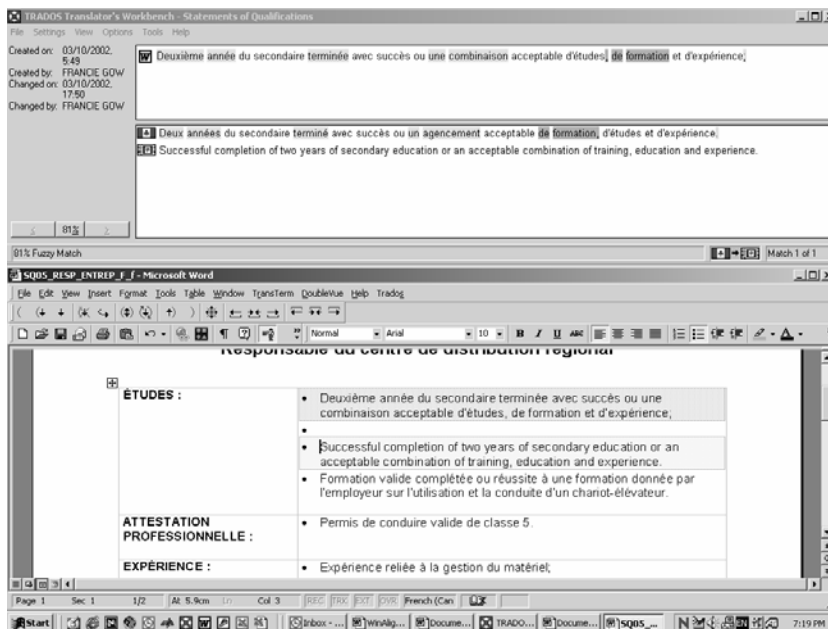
TRADOS Translator's Workbench - Statements of Qualifications

File Settings View Options Tools Help

Created on: 03/10/2002, 5:49
Created by: FRANCIE GOW
Changed on: 03/10/2002, 17:50
Changed by: FRANCIE GOW

Deuxième année du secondaire terminée avec succès ou une combinaison acceptable d'études, de formation et d'expérience;

Deux années du secondaire terminé avec succès ou un agencement acceptable de formation, d'études et d'expérience.
Successful completion of two years of secondary education or an acceptable combination of training, education and experience.

81%

81% Fuzzy Match

Match 1 of 1

SQ05_RESP_ENTREP_F_f - Microsoft Word

File Edit View Insert Format Tools Table Window TransTerm DoubleVue Help Trados

Normal Arial 10 B I U

Responsable du centre de distribution régional

| ÉTUDES : | • Deuxième année du secondaire terminée avec succès ou une combinaison acceptable d'études, de formation et d'expérience; |
|---|---|
| | • |
| | • Successful completion of two years of secondary education or an acceptable combination of training, education and experience. |
| | • Formation valide complétée ou réussite à une formation donnée par l'employeur sur l'utilisation et la conduite d'un chariot-élévateur. |
| ATTESTATION PROFESSIONNELLE : | • Permis de conduire valide de classe 5. |
| EXPÉRIENCE : | • Expérience reliée à la gestion du matériel; |

Page 1 Sec 1 1/2 At 5.9cm Ln Col 3 REC TRK EXT OVR French (Can

Start Inbox - ... WinAlig... Docume... TRADO... Docume... SQ05_... 7:19 PM